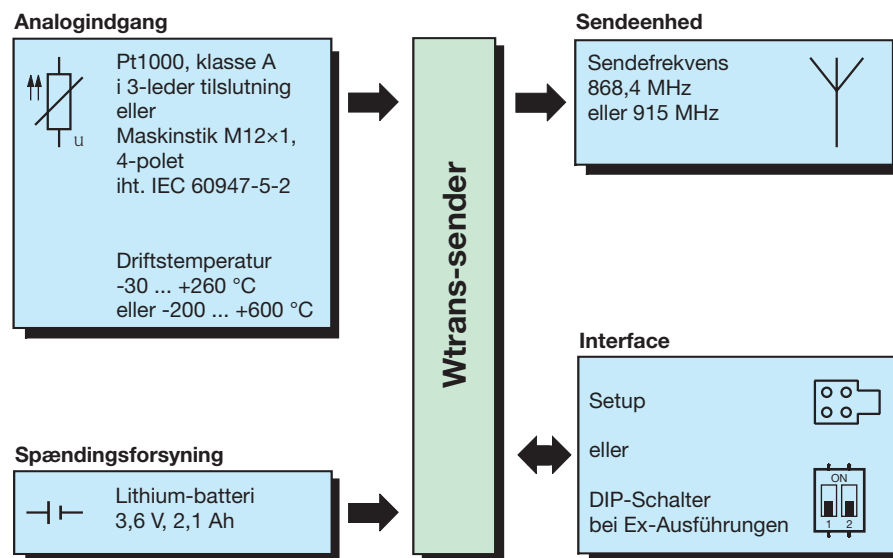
Analogindgang

u

Pt1000, klasse A i 3-leder tilslutning eller Maskinstik M12×1, 4-polet iht. IEC 60947-5-2

Driftstemperatur -30 ... +260 °C eller -200 ... +600 °C

Wtrans-sender

Sendeenhed

Sendefrekvens 868,4 MHz eller 915 MHz

Interface

Setup

eller

DIP-Schalter bei Ex-Ausführungen

ON
1 2

Spændingsforsyning

Lithium-batteri 3,6 V, 2,1 Ah